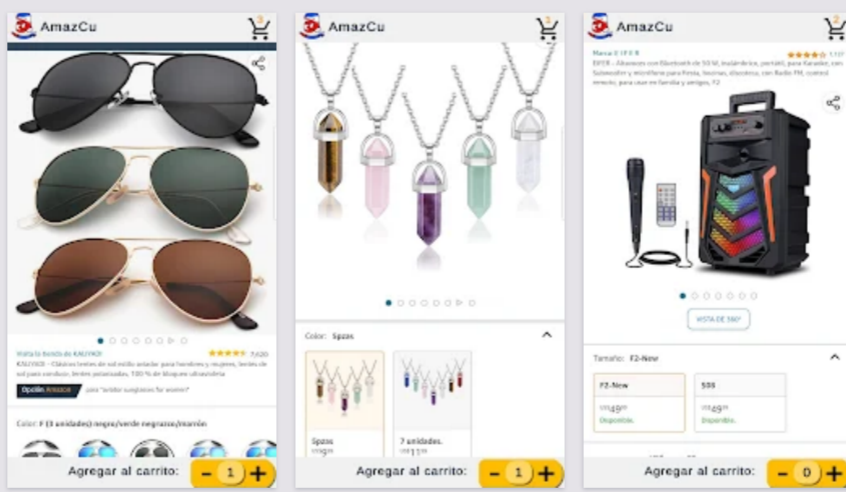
AmazCu

Visita la tienda de KALIYADI
KALIYADI - Clásicos lentes de sol estilo aviador para hombres y mujeres, lentes de sol para conducir, lentes polarizados, 100 % de bloqueo ultravioleta

Opción Amazon para "aviator sunglasses for women"

Color: F (3 unidades) negro/verde negro/marrón

Agregar al carrito: - 1 +

AmazCu

Color: 5pzas

5pzas

7 unidades.

Agregar al carrito: - 1 +

AmazCu

Marca: EYFER
EYFER - Altavoz con Bluetooth de 50 W, inalámbrico, portátil, para Karaoke, con Subwoofer y micrófono para fiesta, luces, discoteca, con Radio FM, control remoto, para usar en familia y amigos, F2

VISTA DE 360°

Tamaño: F2-New

F2-New
Disponible.

S05
Disponible.

Agregar al carrito: - 0 +